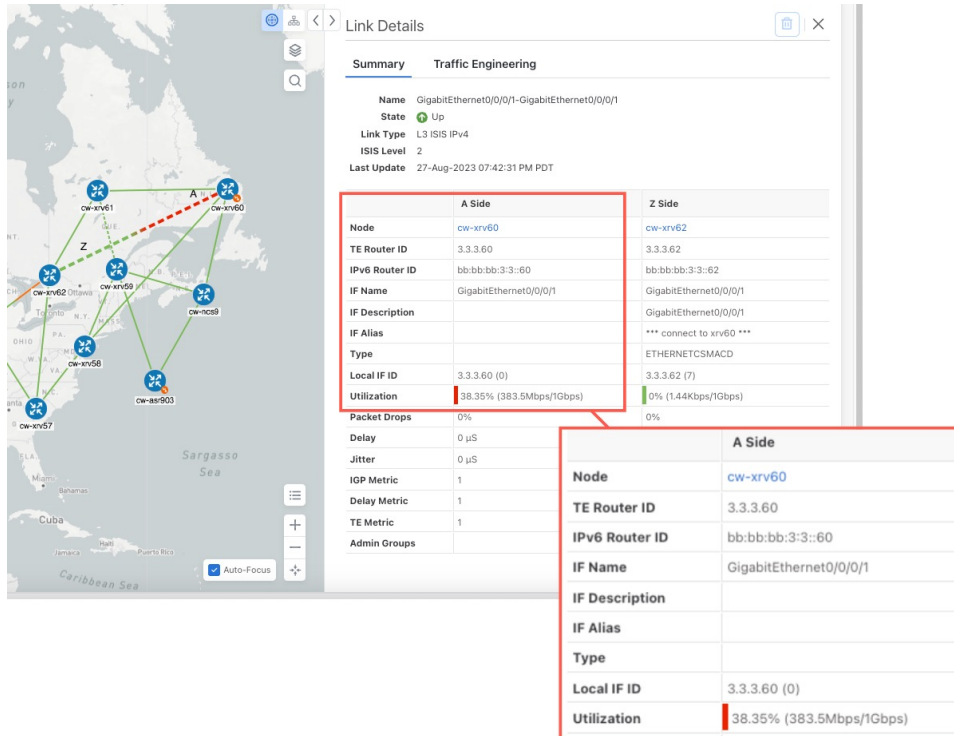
Link Details

Summary Traffic Engineering

Name GigabitEthernet0/0/0/1-GigabitEthernet0/0/0/1
State Up
Link Type L3 ISIS IPv4
ISIS Level 2
Last Update 27-Aug-2023 07:42:31 PM PDT

| | A Side | Z Side |
|---|---|---|
| Node | cw-xrv60 | cw-xrv62 |
| TE Router ID | 3.3.3.60 | 3.3.3.62 |
| IPv6 Router ID | bb:bb:bb:3:3::60 | bb:bb:bb:3:3::62 |
| IF Name | GigabitEthernet0/0/0/1 | GigabitEthernet0/0/0/1 |
| IF Description | | GigabitEthernet0/0/0/1 |
| IF Alias | | *** connect to xrv60 *** |
| Type | | ETHERNETCSMACD |
| Local IF ID | 3.3.3.60 (0) | 3.3.3.62 (7) |
| Utilization | 38.35% (383.5Mbps/1Gbps) | 0% (1.44Kbps/1Gbps) |
| Packet Drops | 0% | 0% |
| Delay | 0 µS | |
| Jitter | 0 µS | |
| IGP Metric | 1 | |
| Delay Metric | 1 | |
| TE Metric | 1 | |
| Admin Groups | | |

| | A Side |
|---|---|
| Node | cw-xrv60 |
| TE Router ID | 3.3.3.60 |
| IPv6 Router ID | bb:bb:bb:3:3::60 |
| IF Name | GigabitEthernet0/0/0/1 |
| IF Description | |
| IF Alias | |
| Type | |
| Local IF ID | 3.3.3.60 (0) |
| Utilization | 38.35% (383.5Mbps/1Gbps) |

cw-xrv61 A cw-xrv60 Z cw-xrv62 Ottawa cw-xrv59 cw-ncs9 Toronto cw-xrv58 cw-asr903 cw-xrv57 Sargasso Sea Miami Bahamas Cuba Haiti Jamaica Puerto Rico Caribbean Sea

Auto-Focus